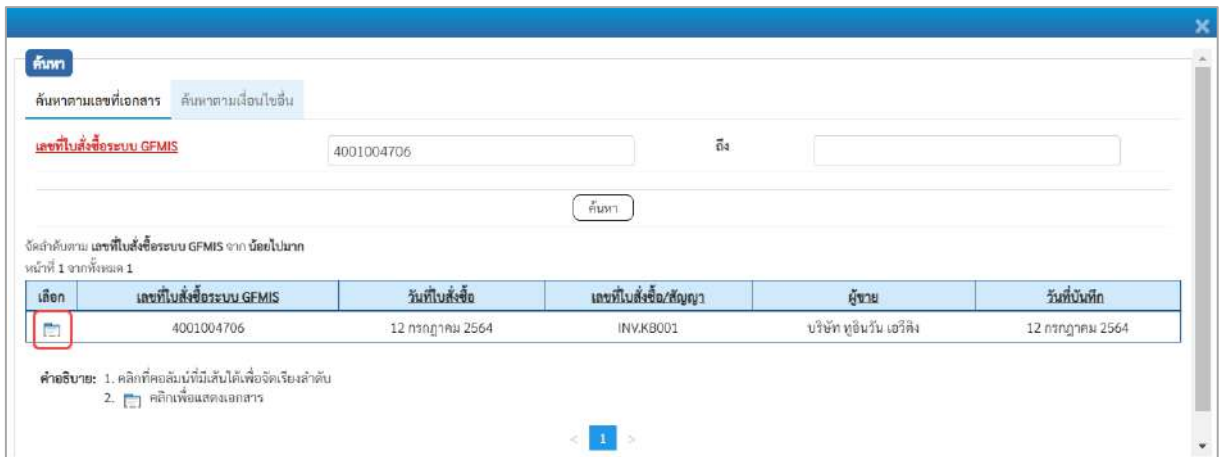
ค้นหา

ค้นหาตามเลขที่เอกสาร ค้นหาตามเงื่อนไขอื่น

เลขที่ใบสั่งซื้อระบบ GFMIS 4001004706 ถึง

ค้นหา

จัดลำดับตาม เลขที่ใบสั่งซื้อระบบ GFMIS จาก น้อยไปมาก
หน้าที่ 1 จากทั้งหมด 1

| เลือก | เลขที่ใบสั่งซื้อระบบ GFMIS | วันที่ใบสั่งซื้อ | เลขที่ใบสั่งซื้อ/สัญญา | ผู้ขาย | วันที่บันทึก |
|---|---|---|---|---|---|
| | 4001004706 | 12 กรกฎาคม 2564 | INV.KB001 | บริษัท ทูอินวัน เอวีติง | 12 กรกฎาคม 2564 |

คำอธิบาย: 1. คลิกที่คอลัมน์ที่มีเส้นใต้เพื่อจัดเรียงลำดับ
2. คลิกเพื่อแสดงเอกสาร

< 1 >